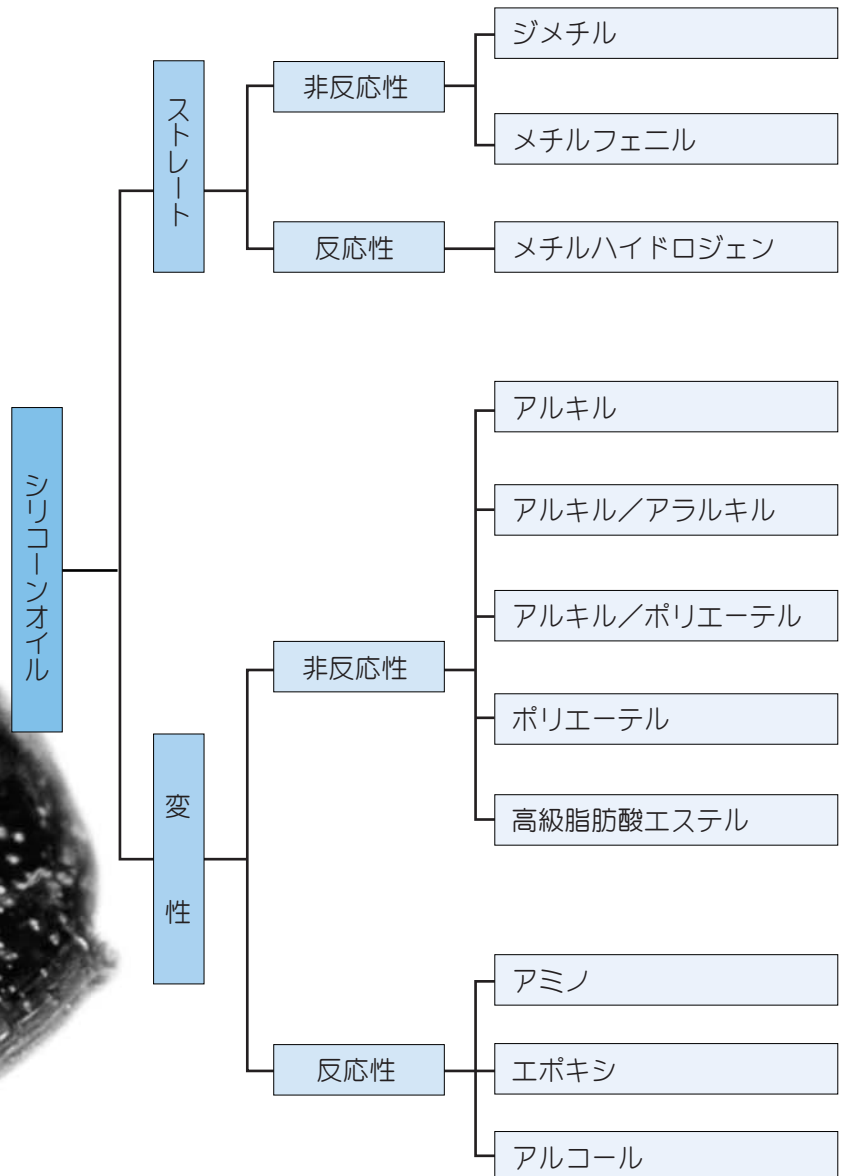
シリコーンオイル

ストレート

非反応性

ジメチル

メチルフェニル

反応性

メチルハイドロジェン

変性

非反応性

アルキル

アルキル／アラルキル

アルキル／ポリエーテル

ポリエーテル

高級脂肪酸エステル

反応性

アミノ

エポキシ

アルコール